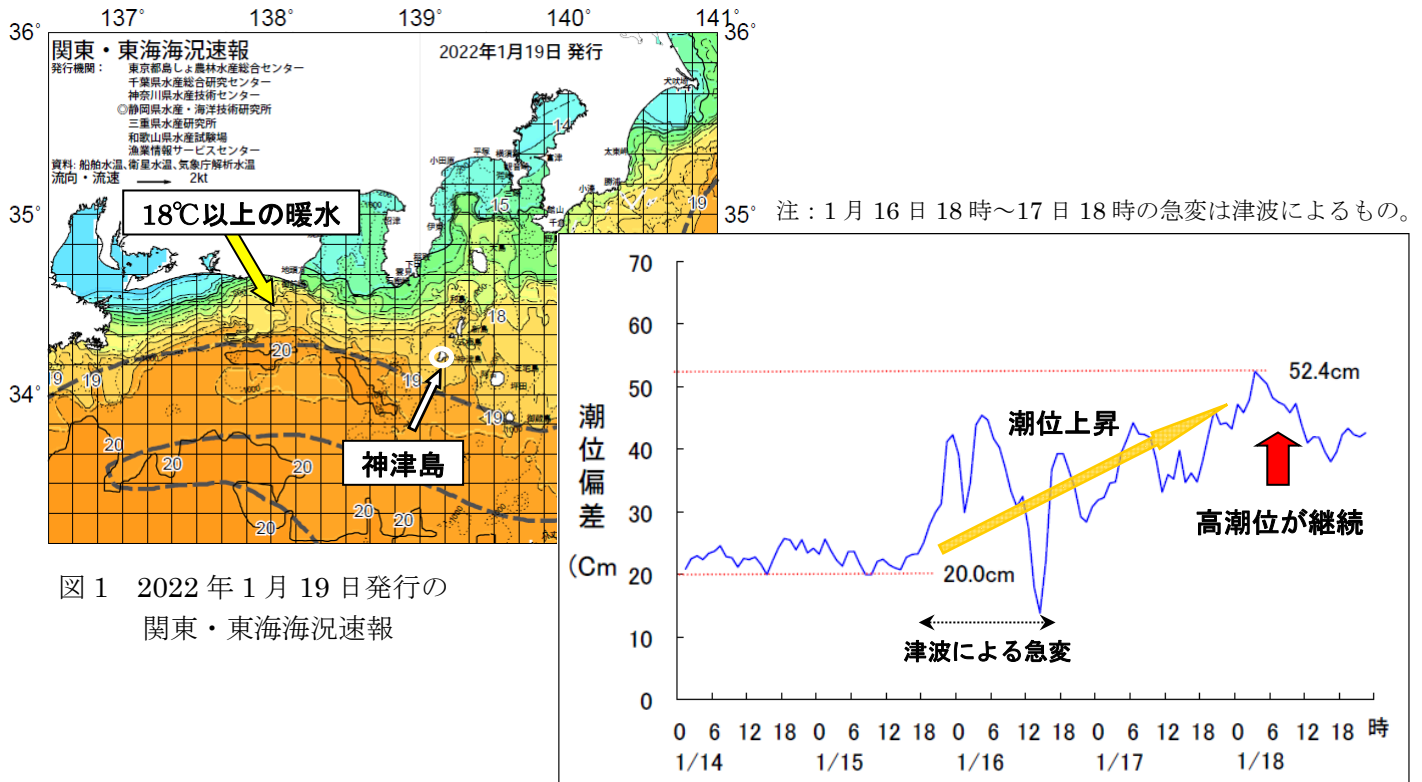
137°　138°　139°　140°　141°

36°　36°

関東・東海海況速報

2022年1月19日 発行

発行機関：　東京都島しょ農林水産総合センター
千葉県水産総合研究センター
神奈川県水産技術センター
◎静岡県水産・海洋技術研究所
三重県水産研究所
和歌山県水産試験場
漁業情報サービスセンター

資料：船舶水温、衛星水温、気象庁解析水温

流向・流速　2kt

35°　35°

34°

18℃以上の暖水

神津島

14　15　18　19　20

注：1月16日18時～17日18時の急変は津波によるもの。

潮位偏差（Cm

70
60
50
40
30
20
10
0

52.4cm

潮位上昇

高潮位が継続

20.0cm

津波による急変

0 6 12 18 0 6 12 18 0 6 12 18 0 6 12 18 0 6 12 18 時

1/14　1/15　1/16　1/17　1/18

図1　2022年1月19日発行の関東・東海海況速報